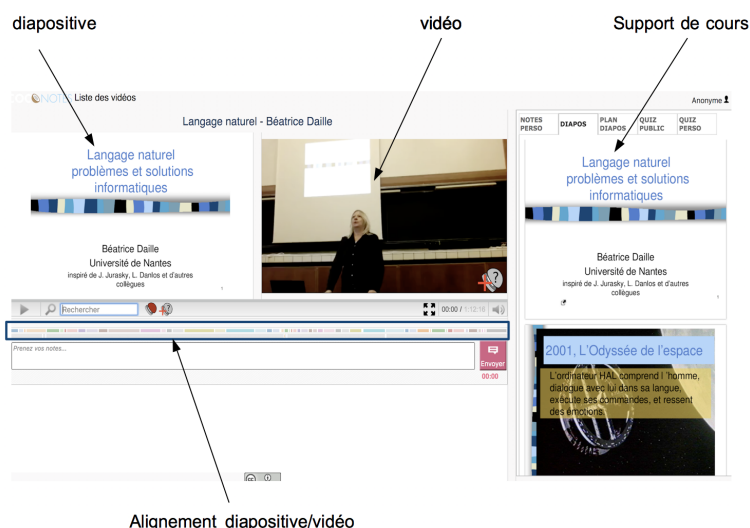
diapositive

vidéo

Support de cours

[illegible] Liste des vidéos

Anonyme

Langage naturel - Béatrice Daille

Langage naturel problèmes et solutions informatiques

Béatrice Daille
Université de Nantes
inspiré de J. Jurasky, L. Danlos et d'autres collègues

Rechercher

00:00 / 1:12:16

Prenez vos notes...

Envoyer
00:00

NOTES PERSO | DIAPOS | PLAN DIAPOS | QUIZ PUBLIC | QUIZ PERSO

Langage naturel problèmes et solutions informatiques

Béatrice Daille
Université de Nantes
inspiré de J. Jurasky, L. Danlos et d'autres collègues

2001, L'Odyssée de l'espace

L'ordinateur HAL comprend l'homme, dialogue avec lui dans sa langue, exécute ses commandes, et ressent des émotions

Alignement diapositive/vidéo